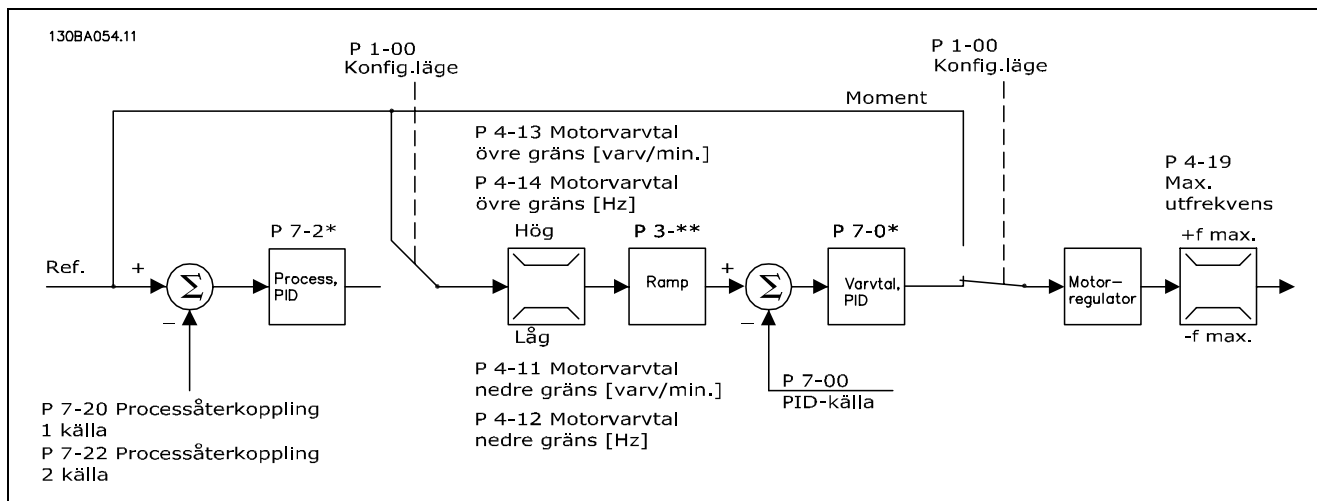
130BA054.11

P 1-00
Konfig.läge

P 1-00
Konfig.läge

Moment

P 4-13 Motorvarvtal övre gräns [varv/min.]

P 4-14 Motorvarvtal övre gräns [Hz]

P 4-19
Max. utfrekvens

Ref.

+

$\Sigma$

–

P 7-2*

Process, PID

Hög

Låg

P 3-**

Ramp

+

$\Sigma$

–

P 7-0*

Varvtal, PID

Motor-regulator

+f max.

-f max.

P 4-11 Motorvarvtal nedre gräns [varv/min.]

P 4-12 Motorvarvtal nedre gräns [Hz]

P 7-00
PID-källa

P 7-20 Processåterkoppling 1 källa

P 7-22 Processåterkoppling 2 källa